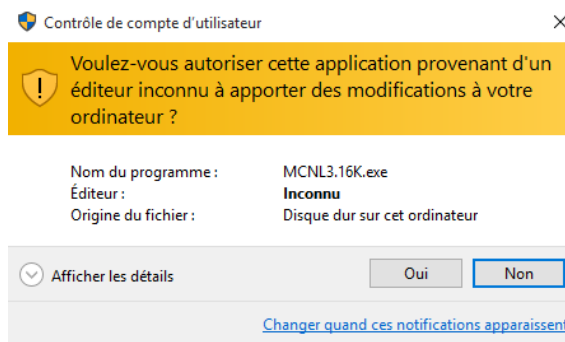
Contrôle de compte d'utilisateur

×

Voulez-vous autoriser cette application provenant d'un éditeur inconnu à apporter des modifications à votre ordinateur ?

| | |
|---|---|
| Nom du programme : | MCNL3.16K.exe |
| Éditeur : | Inconnu |
| Origine du fichier : | Disque dur sur cet ordinateur |

Afficher les détails

Oui

Non

Changer quand ces notifications apparaissent